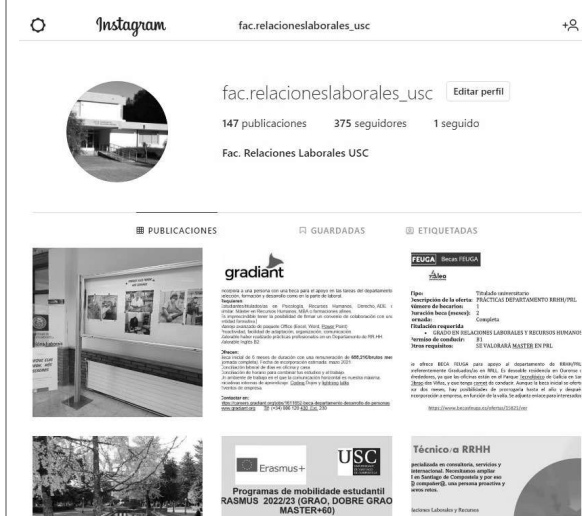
Instagram fac.relacioneslaborales_usc

fac.relacioneslaborales_usc Editar perfil

147 publicaciones 375 seguidores 1 seguido

Fac. Relaciones Laborales USC

PUBLICACIONES GUARDADAS ETIQUETADAS

gradiant

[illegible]

FEUGA Becas FEUGA

Aleo

Tipo: Titulado universitario
Descripción de la oferta: PRÁCTICAS DEPARTAMENTO RRHH/PRL
Número de becarios: 1
Duración beca (meses): 2
Jornada: Completa
Titulación requerida:
• GRADO EN RELACIONES LABORALES Y RECURSOS HUMANOS
Permiso de conducir: B1
Otros requisitos: SE VALORARÁ MASTER EN PRL

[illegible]

https://www.becasfeuga.es/ofertas/35825/ver

Erasmus+ USC

Programas de mobilidade estudantil
RASMUS 2022/23 (GRAO, DOBRE GRAO MASTER+60)

Técnico/a RRHH

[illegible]